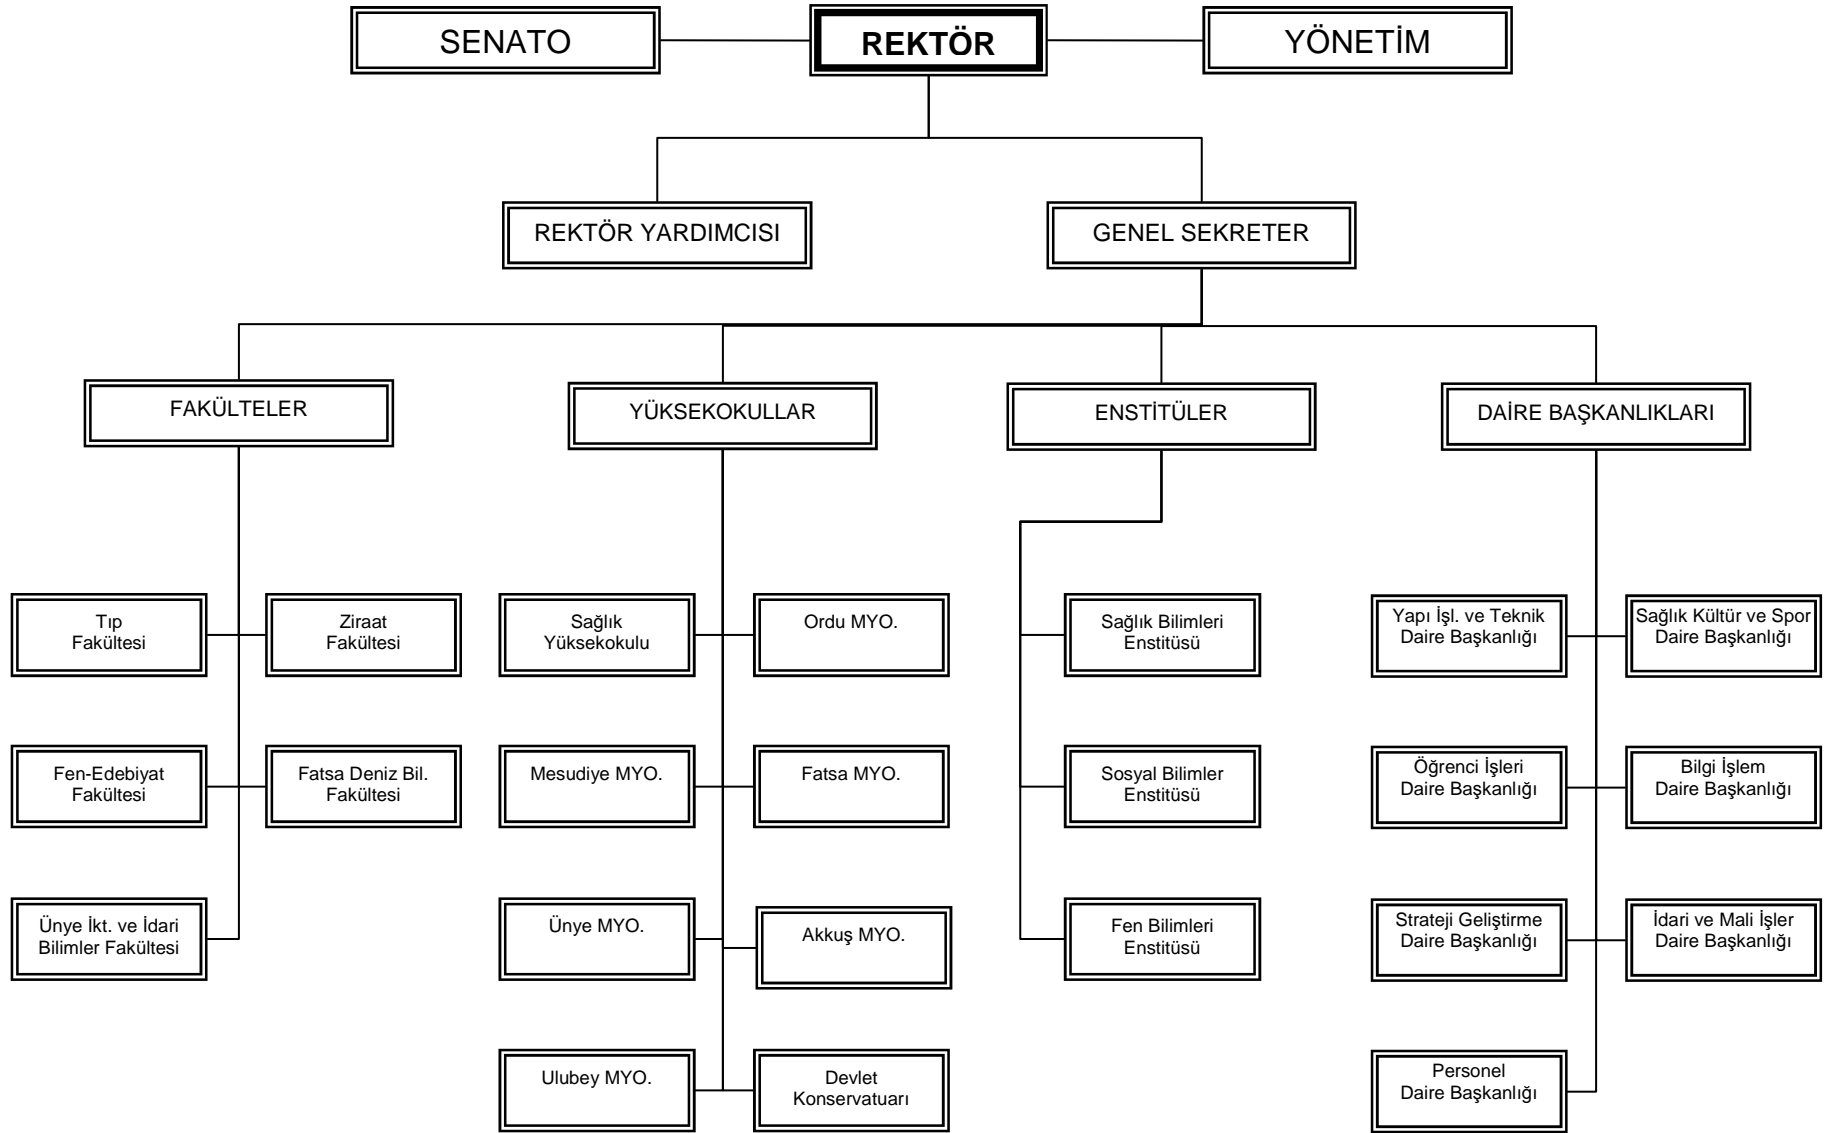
SENATO

REKTÖR

YÖNETİM

REKTÖR YARDIMCISI

GENEL SEKRETER

FAKÜLTELER

YÜKSEKOKULLAR

ENSTİTÜLER

DAİRE BAŞKANLIKLARI

Tıp Fakültesi

Ziraat Fakültesi

Fen-Edebiyat Fakültesi

Fatsa Deniz Bil. Fakültesi

Ünye İkt. ve İdari Bilimler Fakültesi

Sağlık Yüksekokulu

Ordu MYO.

Mesudiye MYO.

Fatsa MYO.

Ünye MYO.

Akkuş MYO.

Ulubey MYO.

Devlet Konservatuarı

Sağlık Bilimleri Enstitüsü

Sosyal Bilimler Enstitüsü

Fen Bilimleri Enstitüsü

Yapı İşl. ve Teknik Daire Başkanlığı

Sağlık Kültür ve Spor Daire Başkanlığı

Öğrenci İşleri Daire Başkanlığı

Bilgi İşlem Daire Başkanlığı

Strateji Geliştirme Daire Başkanlığı

İdari ve Mali İşler Daire Başkanlığı

Personel Daire Başkanlığı